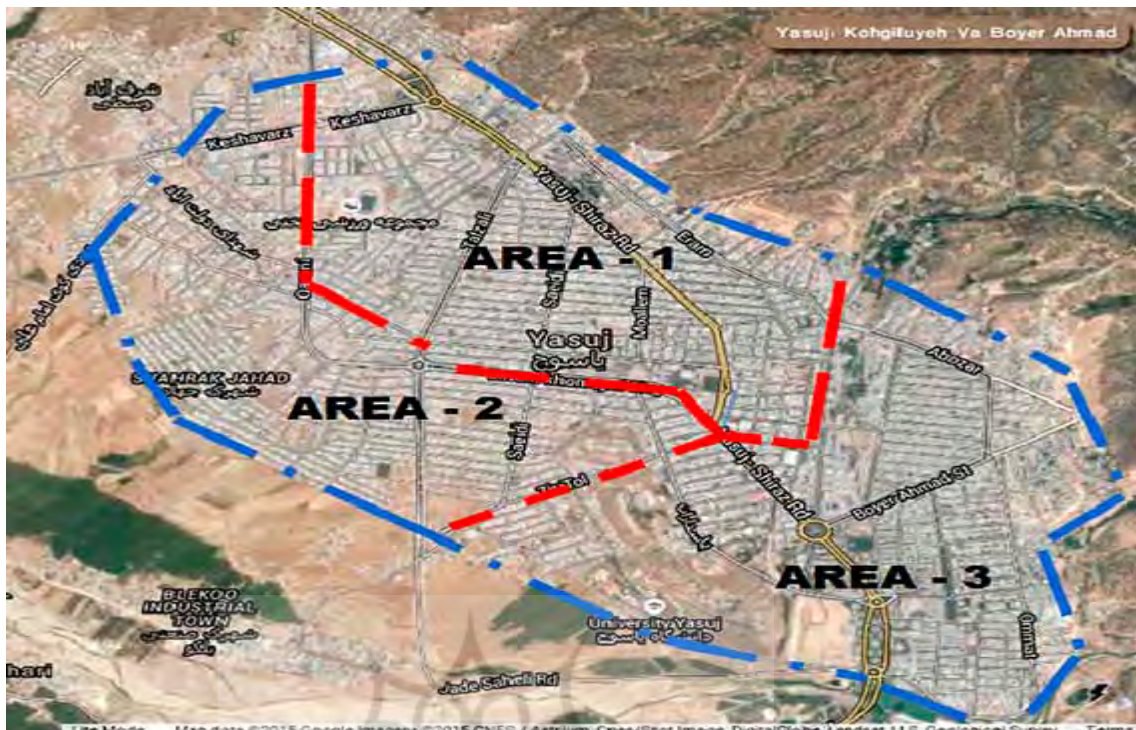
Yasuj, Kohgiluyeh Va Boyer Ahmad

Keshavarz

Keshavarz

AREA - 1

Yasuj - Shiraz Rd

Eram

Taleghani

Modarres

Yasuj

یاسوج

Abuzar

SHAHRAK JAHAD

AREA - 2

Sa'adi

Yasuj - Shiraz Rd

Boyer Ahmad St

AREA - 3

BLEKOO INDUSTRIAL TOWN

University Yasuj

Jade Saheli Rd

Emam

hari

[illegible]